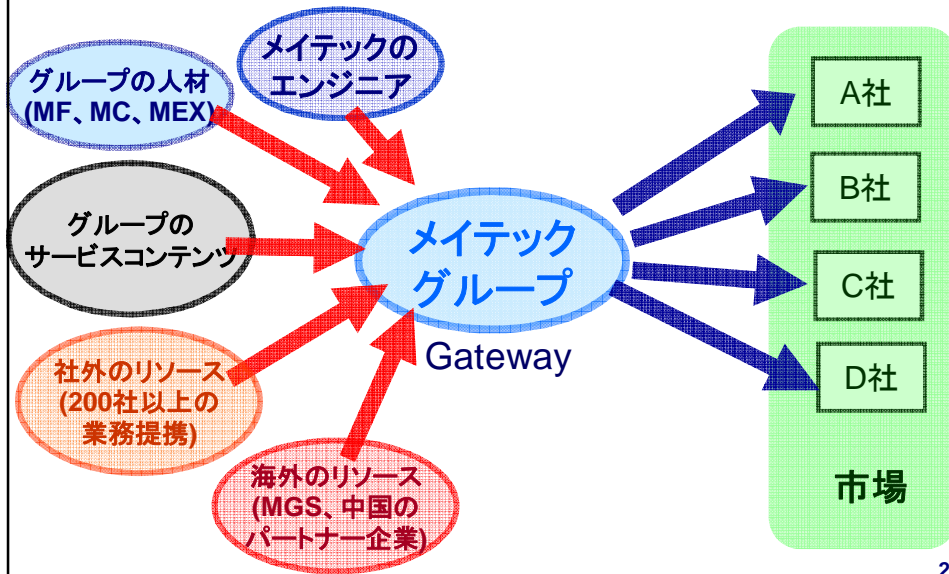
グループの人材
(MF、MC、MEX)

メイテックの
エンジニア

グループの
サービスコンテンツ

社外のリソース
(200社以上の
業務提携)

海外のリソース
(MGS、中国の
パートナー企業)

メイテック
グループ

Gateway

A社

B社

C社

D社

市場

2